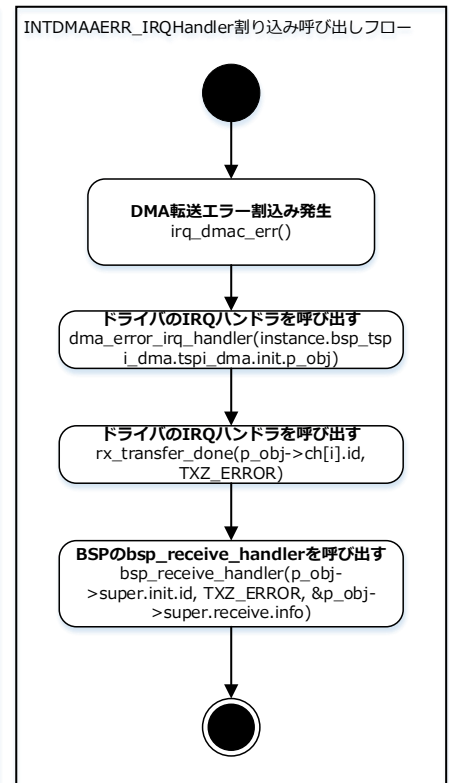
INTDMAAERR_IRQHandler割り込み呼び出しフロー

DMA転送エラー割込み発生
irq_dmac_err()

ドライバのIRQハンドラを呼び出す
dma_error_irq_handler(instance.bsp_tspi_dma.tspi_dma.init.p_obj)

ドライバのIRQハンドラを呼び出す
rx_transfer_done(p_obj->ch[i].id, TXZ_ERROR)

BSPのbsp_receive_handlerを呼び出す
bsp_receive_handler(p_obj->super.init.id, TXZ_ERROR, &p_obj->super.receive.info)